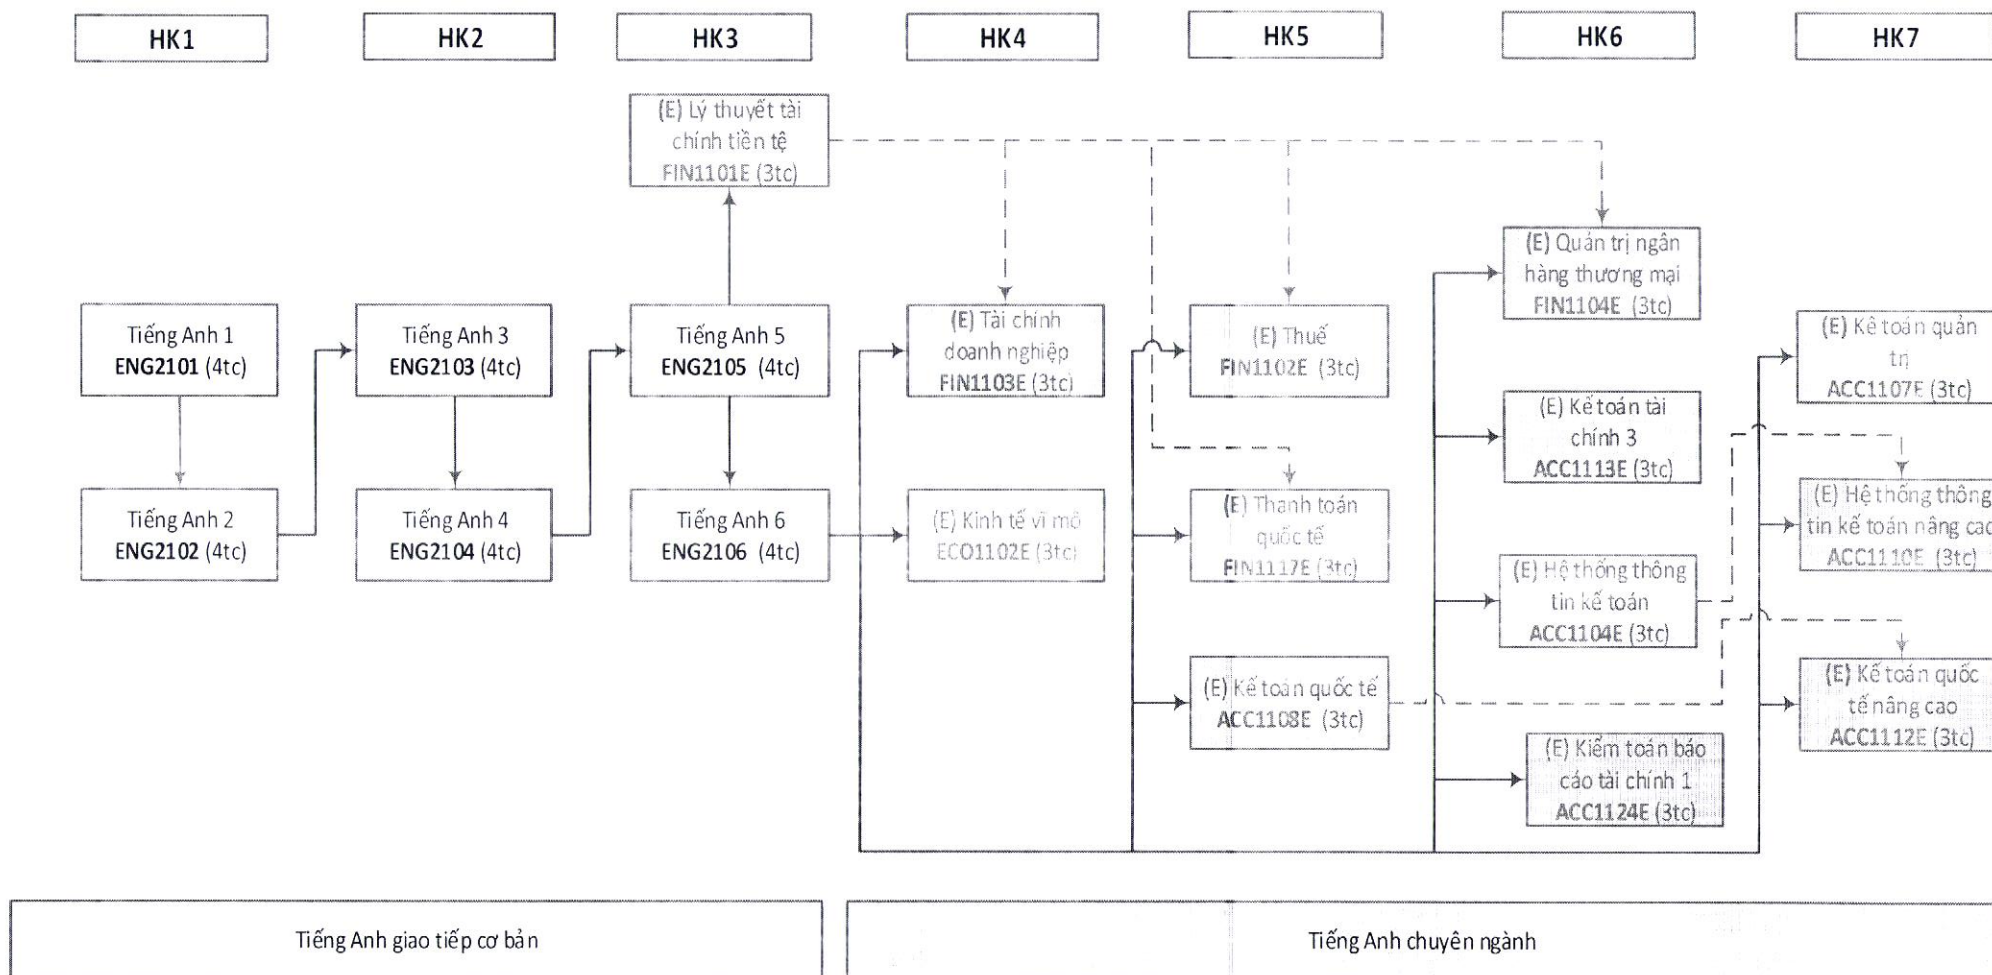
HK1

HK2

HK3

HK4

HK5

HK6

HK7

(E) Lý thuyết tài chính tiền tệ FIN1101E (3tc)

Tiếng Anh 1 ENG2101 (4tc)

Tiếng Anh 2 ENG2102 (4tc)

Tiếng Anh 3 ENG2103 (4tc)

Tiếng Anh 4 ENG2104 (4tc)

Tiếng Anh 5 ENG2105 (4tc)

Tiếng Anh 6 ENG2106 (4tc)

(E) Tài chính doanh nghiệp FIN1103E (3tc)

(E) Kinh tế vĩ mô ECO1102E (3tc)

(E) Thuế FIN1102E (3tc)

(E) Thanh toán quốc tế FIN1117E (3tc)

(E) Kế toán quốc tế ACC1108E (3tc)

(E) Quản trị ngân hàng thương mại FIN1104E (3tc)

(E) Kế toán tài chính 3 ACC1113E (3tc)

(E) Hệ thống thông tin kế toán ACC1104E (3tc)

(E) Kiểm toán báo cáo tài chính 1 ACC1124E (3tc)

(E) Kế toán quản trị ACC1107E (3tc)

(E) Hệ thống thông tin kế toán nâng cao ACC1110E (3tc)

(E) Kế toán quốc tế nâng cao ACC1112E (3tc)

Tiếng Anh giao tiếp cơ bản

Tiếng Anh chuyên ngành